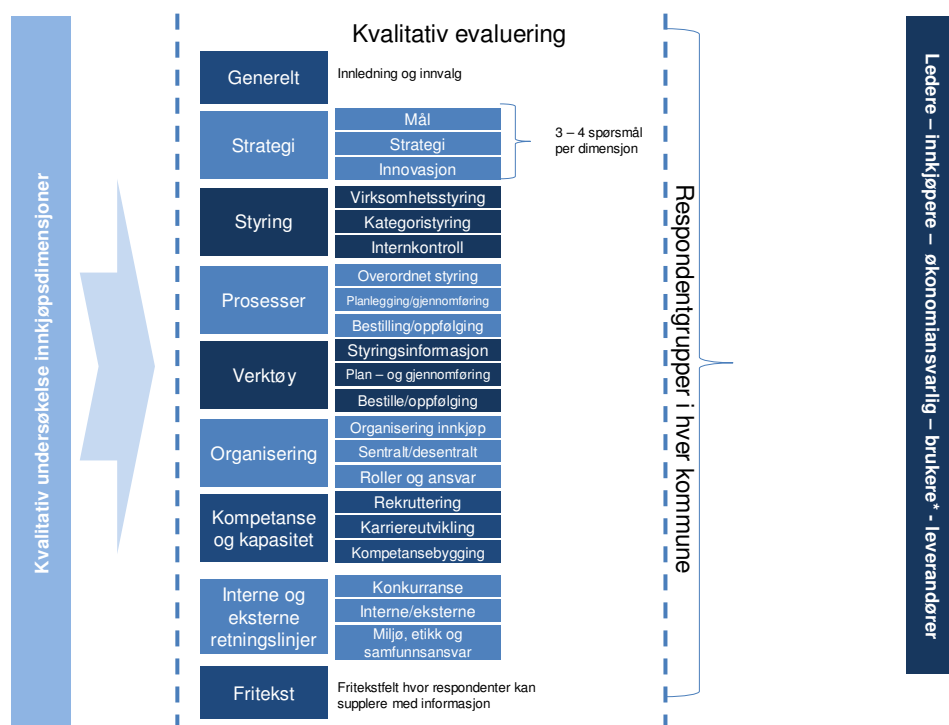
Kvalitativ undersøkelse innkjøpsdimensjoner

Kvalitativ evaluering

Generelt
Innledning og innvalg

Strategi
Mål
Strategi
Innovasjon
3 – 4 spørsmål per dimensjon

Styring
Virksomhetsstyring
Kategoristyring
Internkontroll

Prosesser
Overordnet styring
Planlegging/gjennomføring
Bestilling/oppfølging

Verktøy
Styringsinformasjon
Plan – og gjennomføring
Bestille/oppfølging

Organisering
Organisering innkjøp
Sentralt/desentralt
Roller og ansvar

Kompetanse og kapasitet
Rekruttering
Karriereutvikling
Kompetansebygging

Interne og eksterne retningslinjer
Konkurranse
Interne/eksterne
Miljø, etikk og samfunnsansvar

Fritekst
Fritekstfelt hvor respondenter kan supplere med informasjon

Respondentgrupper i hver kommune

Ledere – innkjøpere – økonomiansvarlig – brukere* - leverandører